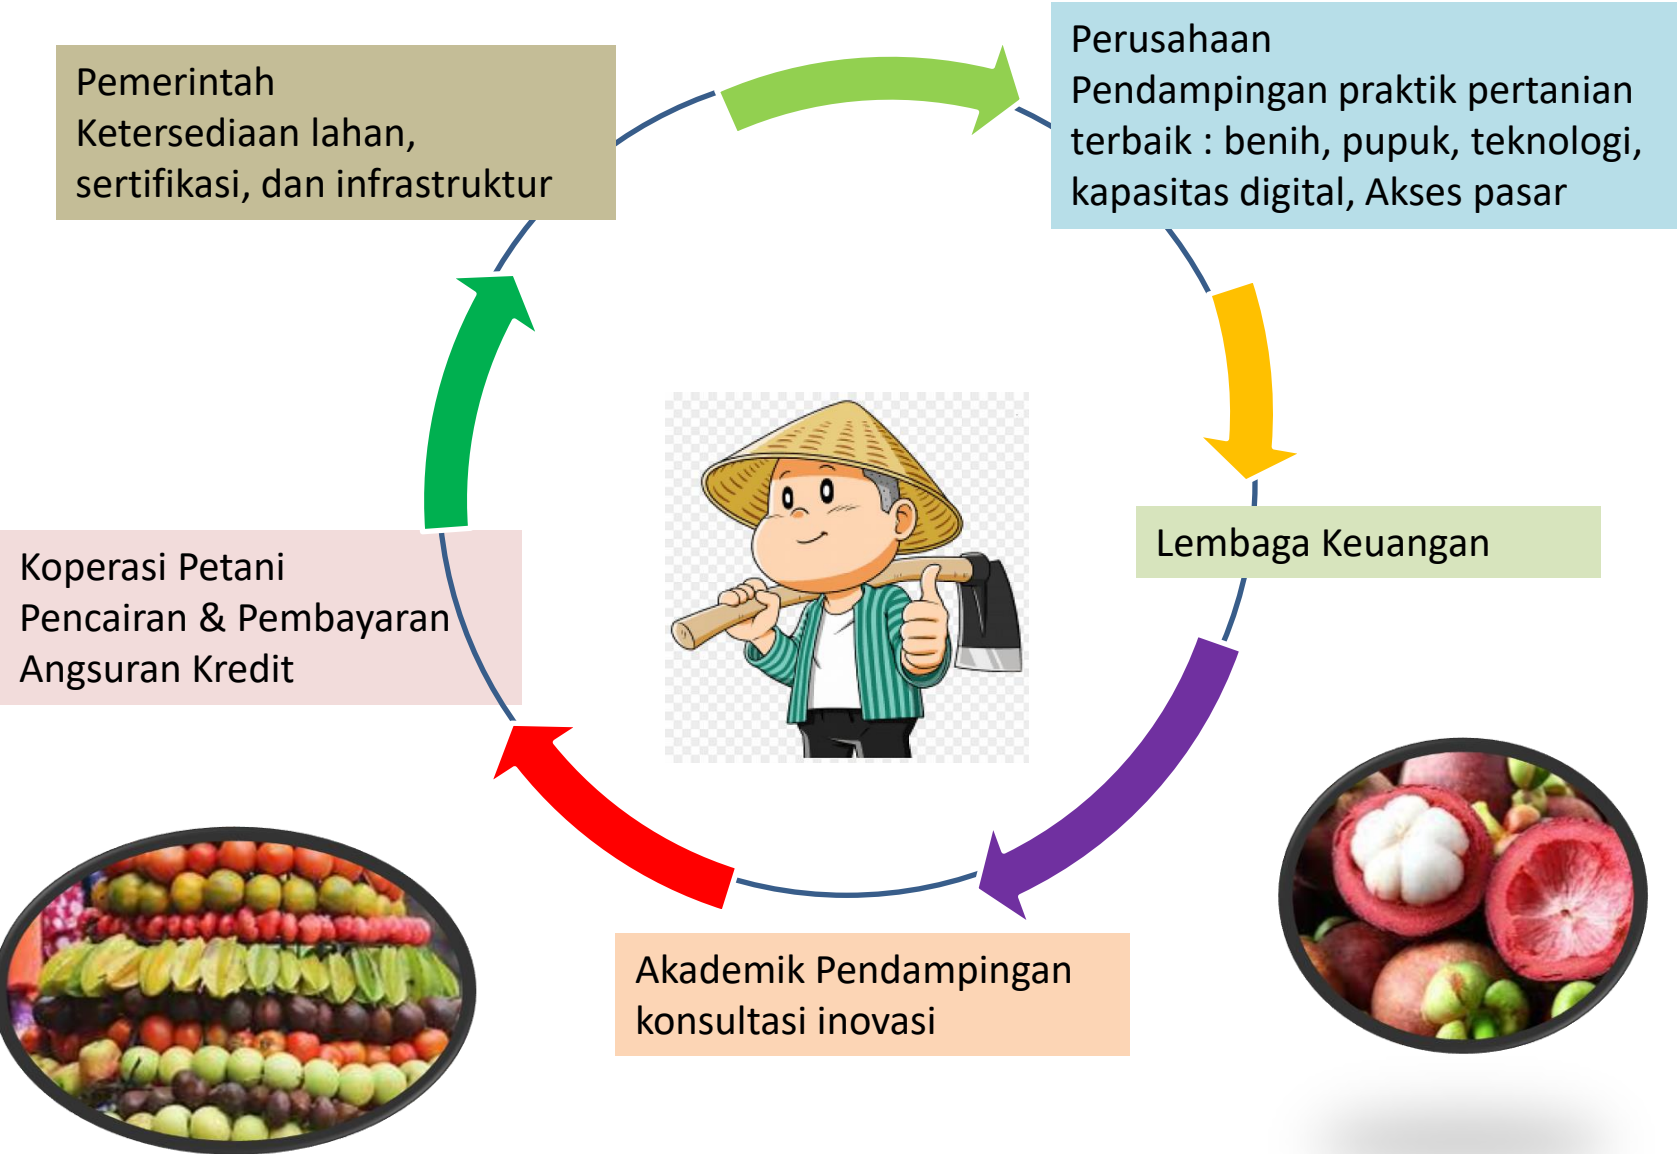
Pemerintah
Ketersediaan lahan, sertifikasi, dan infrastruktur

Perusahaan
Pendampingan praktik pertanian terbaik : benih, pupuk, teknologi, kapasitas digital, Akses pasar

Lembaga Keuangan

Akademik Pendampingan konsultasi inovasi

Koperasi Petani
Pencairan & Pembayaran Angsuran Kredit